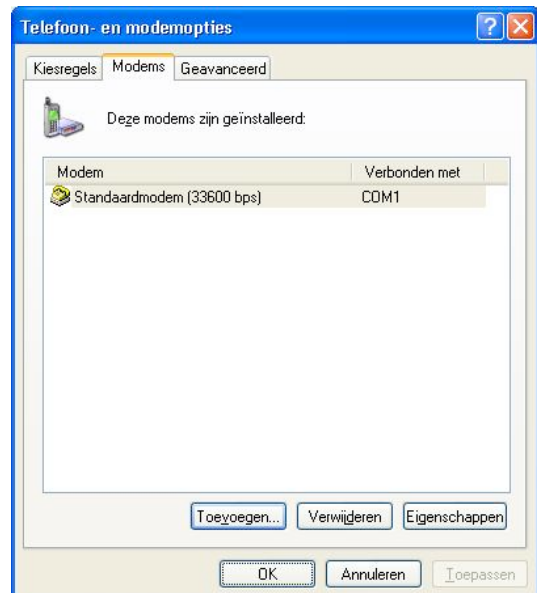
Telefoon- en modemopties

Kiesregels | Modems | Geavanceerd

Deze modems zijn geïnstalleerd:

| Modem | Verbonden met |
|---|---|
| Standaardmodem (33600 bps) | COM1 |

Toevoegen... Verwijderen Eigenschappen

OK Annuleren Toepassen